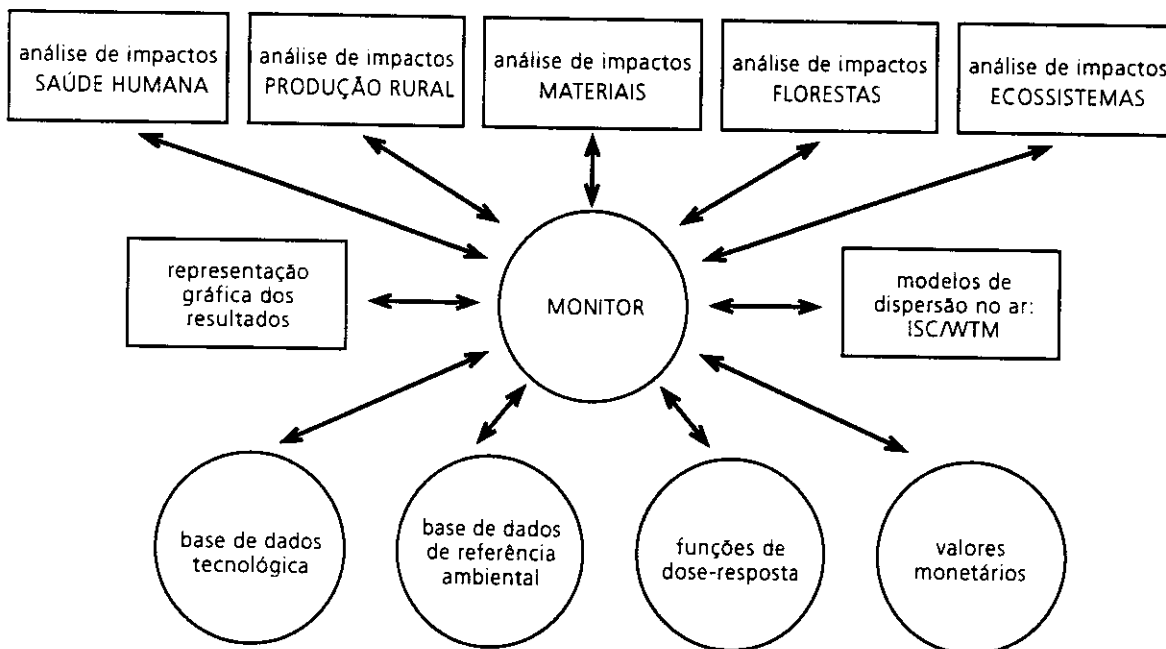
análise de impactos SAÚDE HUMANA

análise de impactos PRODUÇÃO RURAL

análise de impactos MATERIAIS

análise de impactos FLORESTAS

análise de impactos ECOSSISTEMAS

representação gráfica dos resultados

MONITOR

modelos de dispersão no ar: ISC/WTM

base de dados tecnológica

base de dados de referência ambiental

funções de dose-resposta

valores monetários